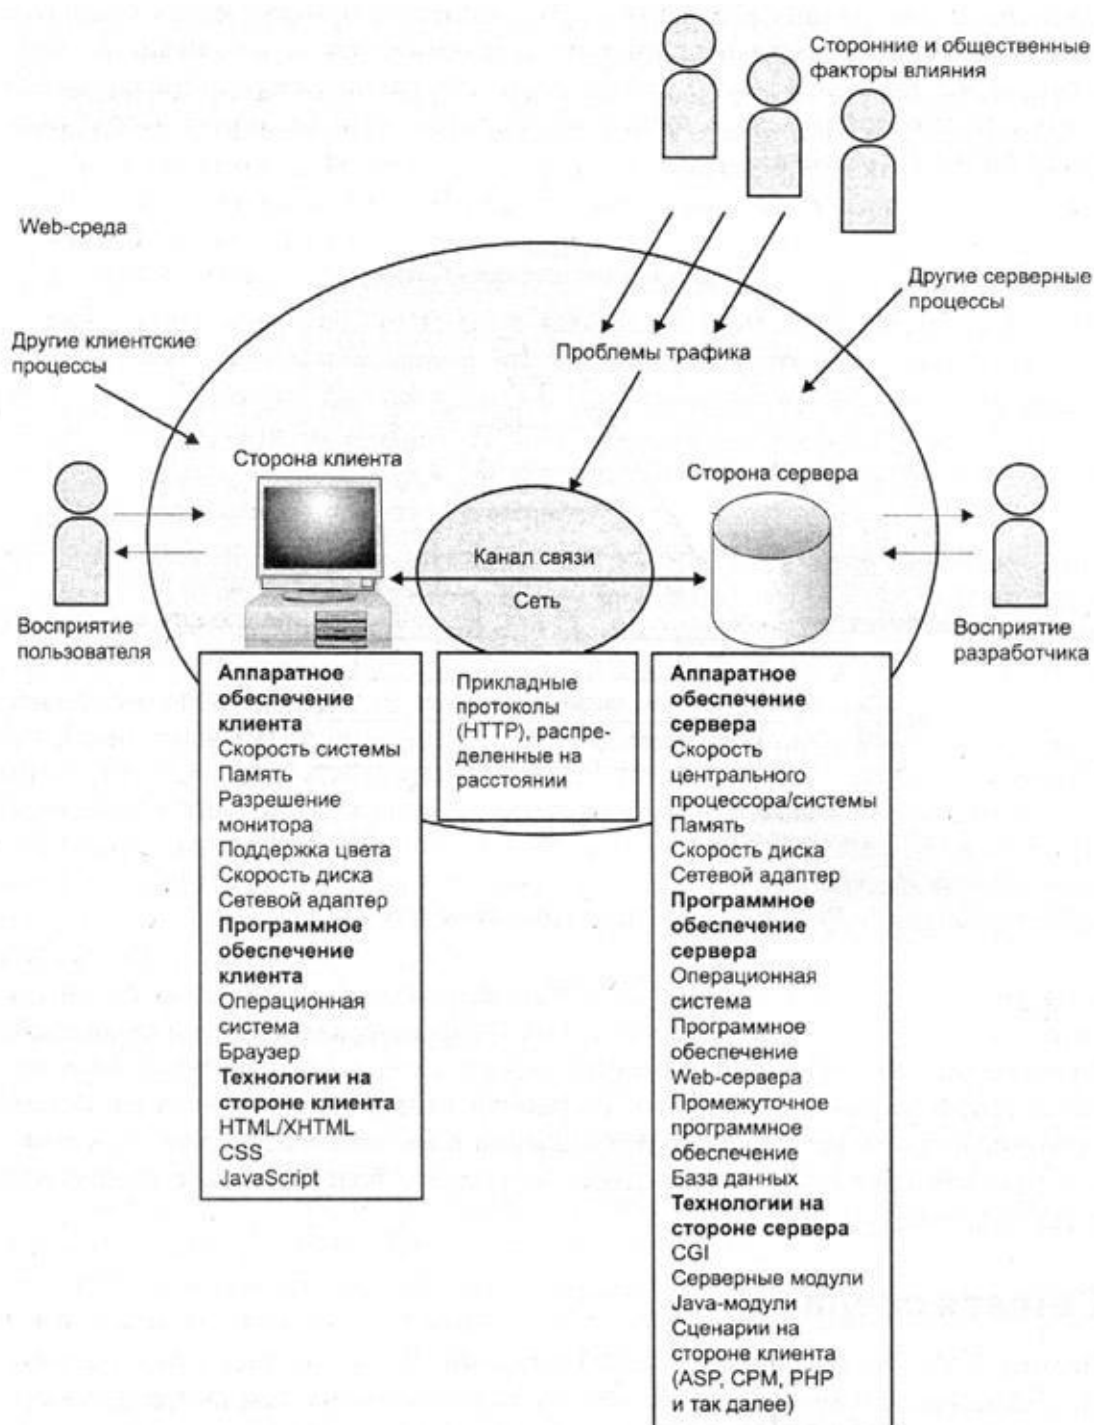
Сторонние и общественные факторы влияния

Web-среда

Другие серверные процессы

Другие клиентские процессы

Проблемы трафика

Сторона клиента

Сторона сервера

Канал связи

Сеть

Восприятие пользователя

Восприятие разработчика

**Аппаратное обеспечение клиента**
Скорость системы
Память
Разрешение монитора
Поддержка цвета
Скорость диска
Сетевой адаптер
**Программное обеспечение клиента**
Операционная система
Браузер
**Технологии на стороне клиента**
HTML/XHTML
CSS
JavaScript

Прикладные протоколы (HTTP), распределенные на расстоянии

**Аппаратное обеспечение сервера**
Скорость центрального процессора/системы
Память
Скорость диска
Сетевой адаптер
**Программное обеспечение сервера**
Операционная система
Программное обеспечение Web-сервера
Промежуточное программное обеспечение
База данных
**Технологии на стороне сервера**
CGI
Серверные модули
Java-модули
Сценарии на стороне клиента (ASP, CPM, PHP и так далее)